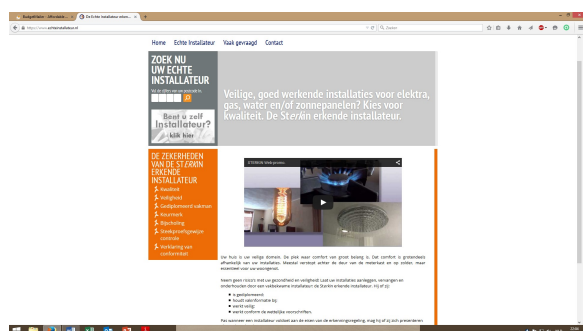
BudgetWaiter - Affordable... | De Echte Installateur erken... | +

https://www.echteinstallateur.nl

Zoeken

Home Echte Installateur Vaak gevraagd Contact

ZOEK NU UW ECHTE INSTALLATEUR

Vul de cijfers van uw postcode in.

Bent u zelf Installateur? klik hier

Veilige, goed werkende installaties voor elektra, gas, water en/of zonnepanelen? Kies voor kwaliteit. De SterKin erkende installateur.

DE ZEKERHEDEN VAN DE STERKIN ERKENDE INSTALLATEUR

Vakkennis
Veiligheid
Gediplomeerd vakman
Keurmerk
Bijscholing
Steekproefsgewijze controle
Verklaring van conformiteit

STERKIN Web promo

Uw huis is uw veilige domein. Die plek waar comfort van groot belang is. Dat comfort is grotendeels afhankelijk van uw installaties. Wat veiligheid betreft ligt de basis achter de deur van de meterkast en op zolder, maar essentieel voor uw woongenot.

Neem geen risico's met uw gezondheid en veiligheid. Laat uw installaties aanleggen, vervangen en onderhouden door een vakbekwame installateur: de SterKin erkende installateur. Hij of zij:

is gediplomeerd
bouwt vakinhoudelijk bij
werkt veilig
werkt conform de wettelijke voorschriften.

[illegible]